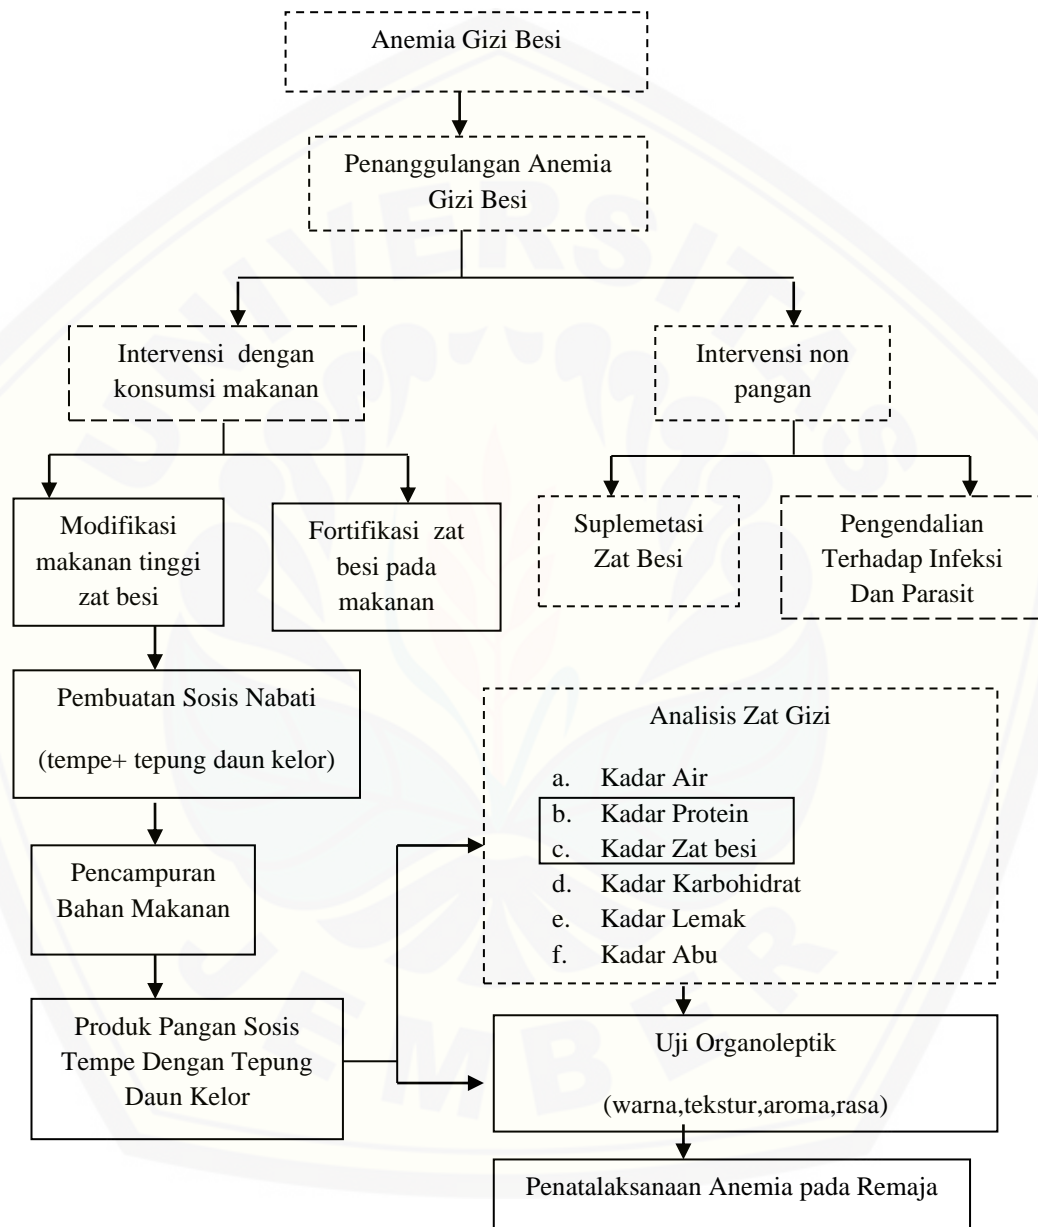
Anemia Gizi Besi

Penanggulangan Anemia Gizi Besi

Intervensi dengan konsumsi makanan

Intervensi non pangan

Modifikasi makanan tinggi zat besi

Fortifikasi zat besi pada makanan

Suplemetasi Zat Besi

Pengendalian Terhadap Infeksi Dan Parasit

Pembuatan Sosis Nabati

(tempe+ tepung daun kelor)

Pencampuran Bahan Makanan

Produk Pangan Sosis Tempe Dengan Tepung Daun Kelor

Analisis Zat Gizi

a. Kadar Air
b. Kadar Protein
c. Kadar Zat besi
d. Kadar Karbohidrat
e. Kadar Lemak
f. Kadar Abu

Uji Organoleptik

(warna,tekstur,aroma,rasa)

Penatalaksanaan Anemia pada Remaja